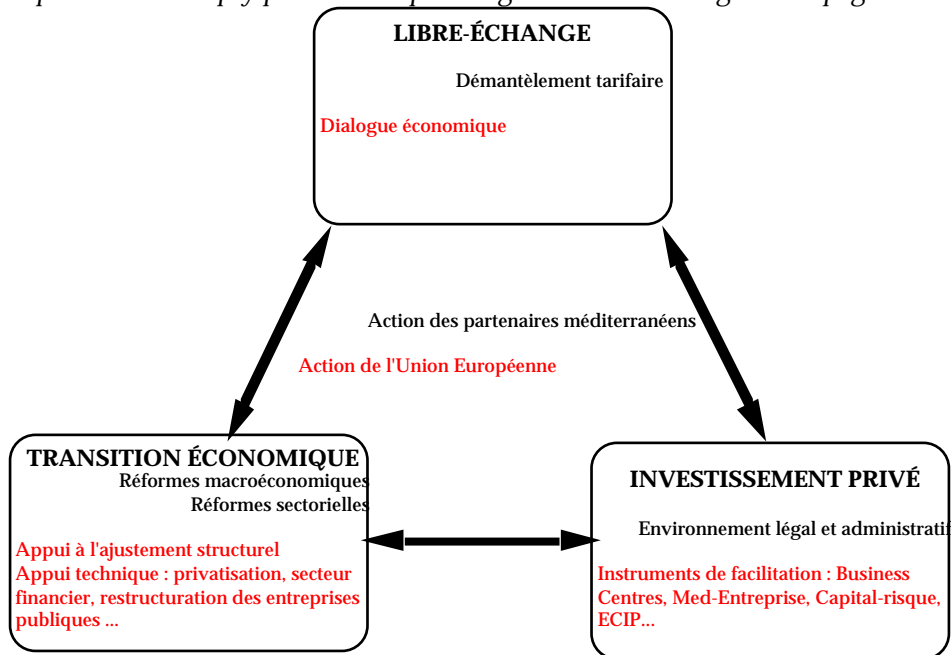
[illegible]

LIBRE-ÉCHANGE

Démantèlement tarifaire

Dialogue économique

Action des partenaires méditerranéens

Action de l'Union Européenne

TRANSITION ÉCONOMIQUE

Réformes macroéconomiques

Réformes sectorielles

Appui à l'ajustement structurel

Appui technique : privatisation, secteur financier, restructuration des entreprises publiques ...

INVESTISSEMENT PRIVÉ

Environnement légal et administrati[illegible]

Instruments de facilitation : Business Centres, Med-Entreprise, Capital-risque, ECIP...